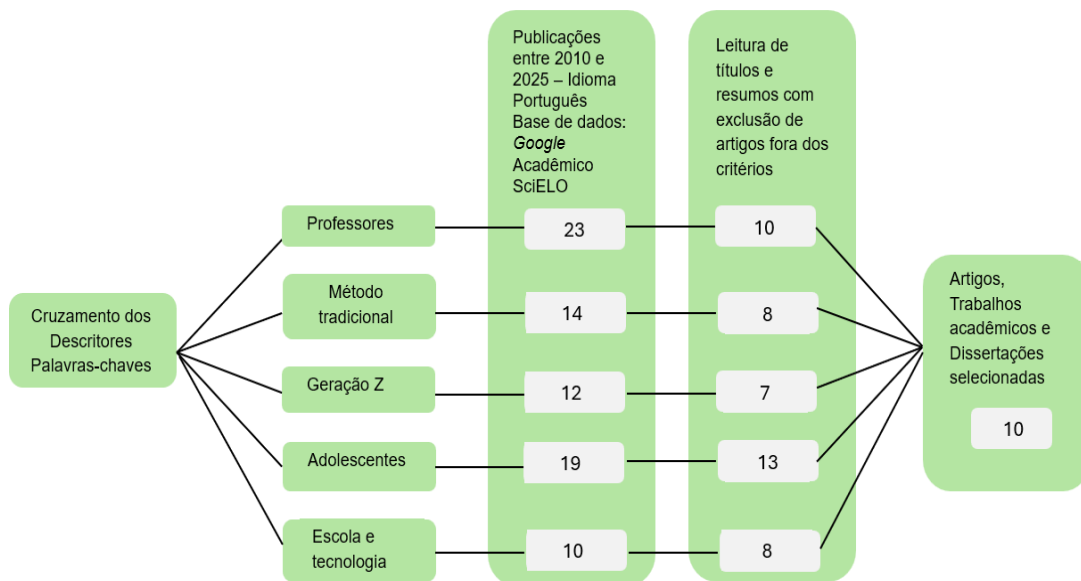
Publicações entre 2010 e 2025 – Idioma Português Base de dados: *Google* Acadêmico SciELO

Leitura de títulos e resumos com exclusão de artigos fora dos critérios

Cruzamento dos Descritores Palavras-chaves

Professores

23

10

Método tradicional

14

8

Geração Z

12

7

Adolescentes

19

13

Escola e tecnologia

10

8

Artigos, Trabalhos acadêmicos e Dissertações selecionadas

10